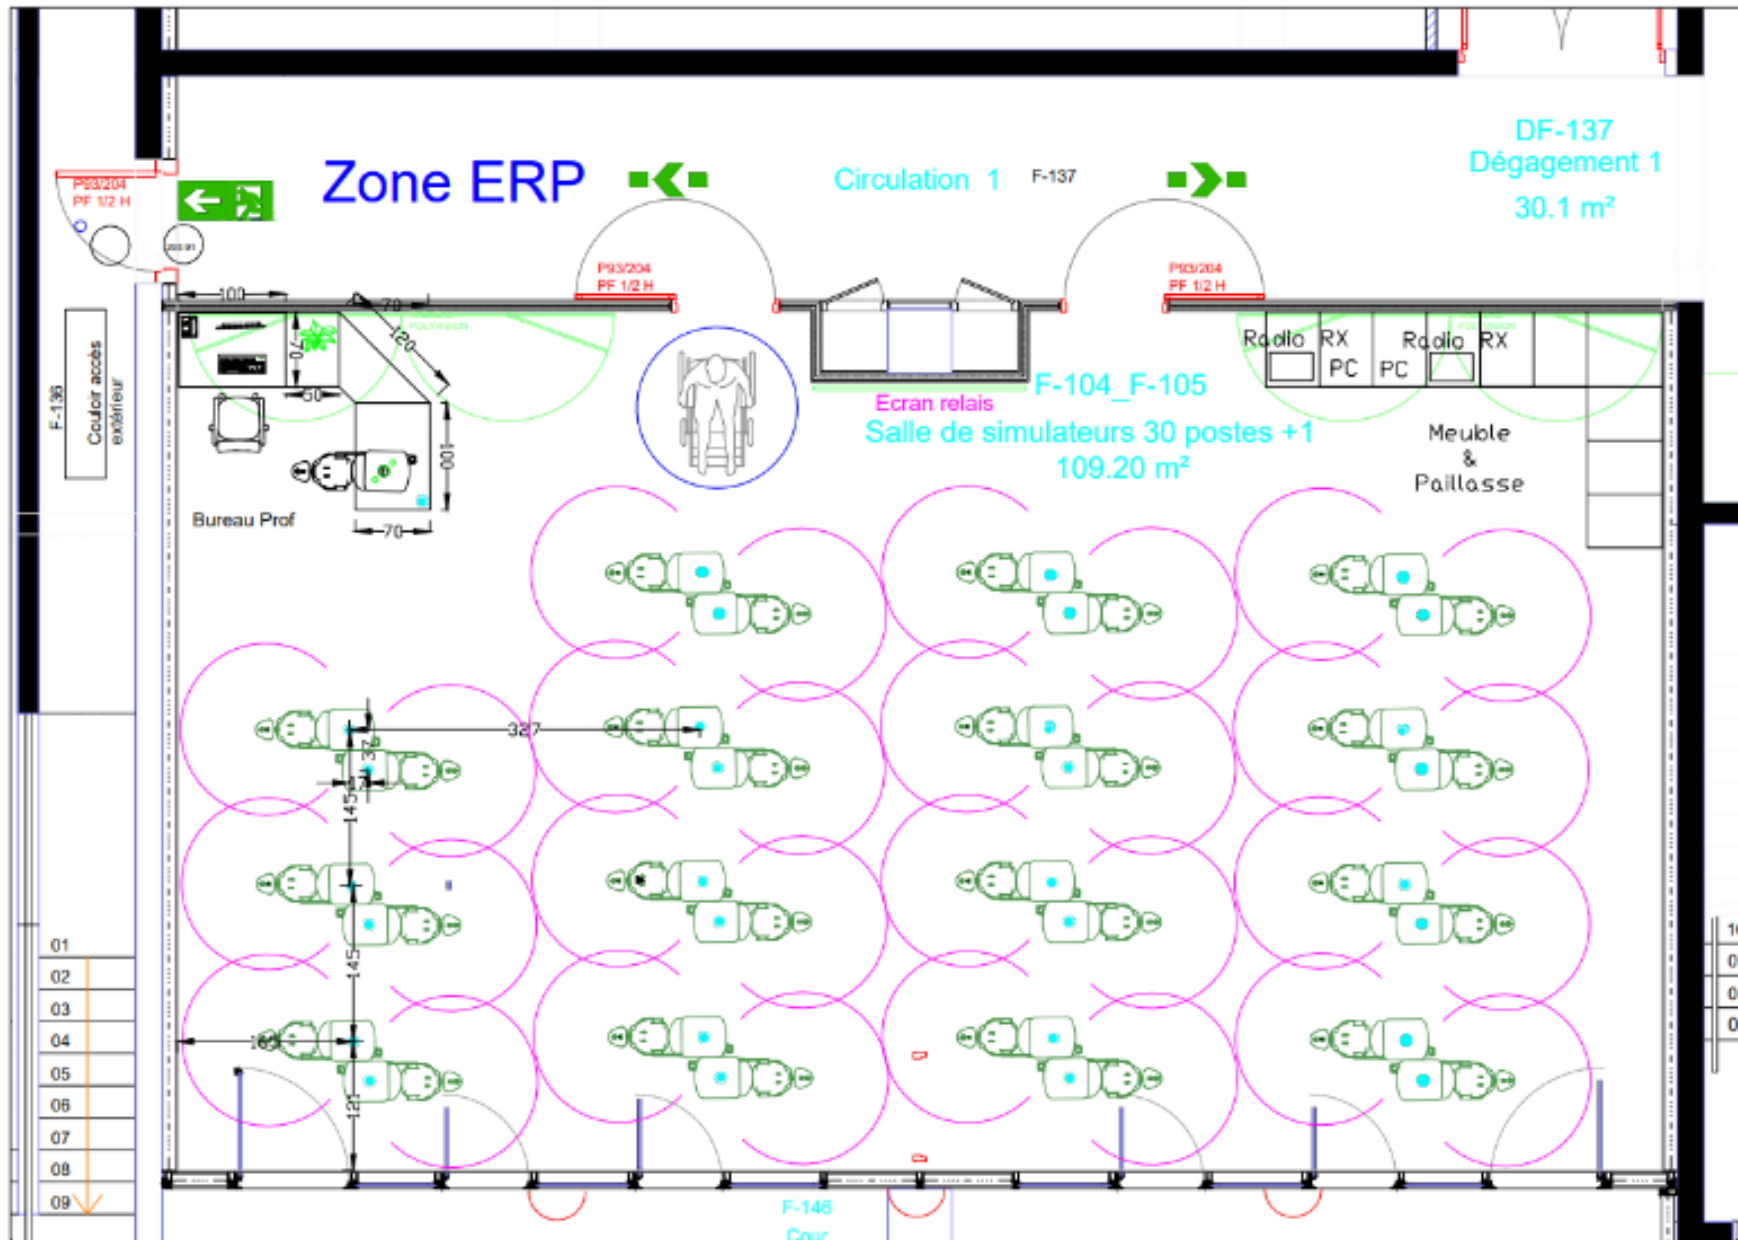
Zone ERP

Circulation 1

F-137

DF-137
Dégagement 1
30.1 m²

P93/204
PF 1/2 H

P93/204
PF 1/2 H

P93/204
PF 1/2 H

F-136

Couloir accès extérieur

100

70

120

70

50

100

70

Bureau Prof

Ecran relais

F-104_F-105
Salle de simulateurs 30 postes +1
109.20 m²

Radio RX
PC

Radio RX
PC

Meuble
&
Paillasse

327

37

37

145

145

165

121

01
02
03
04
05
06
07
08
09

F-146
Cour